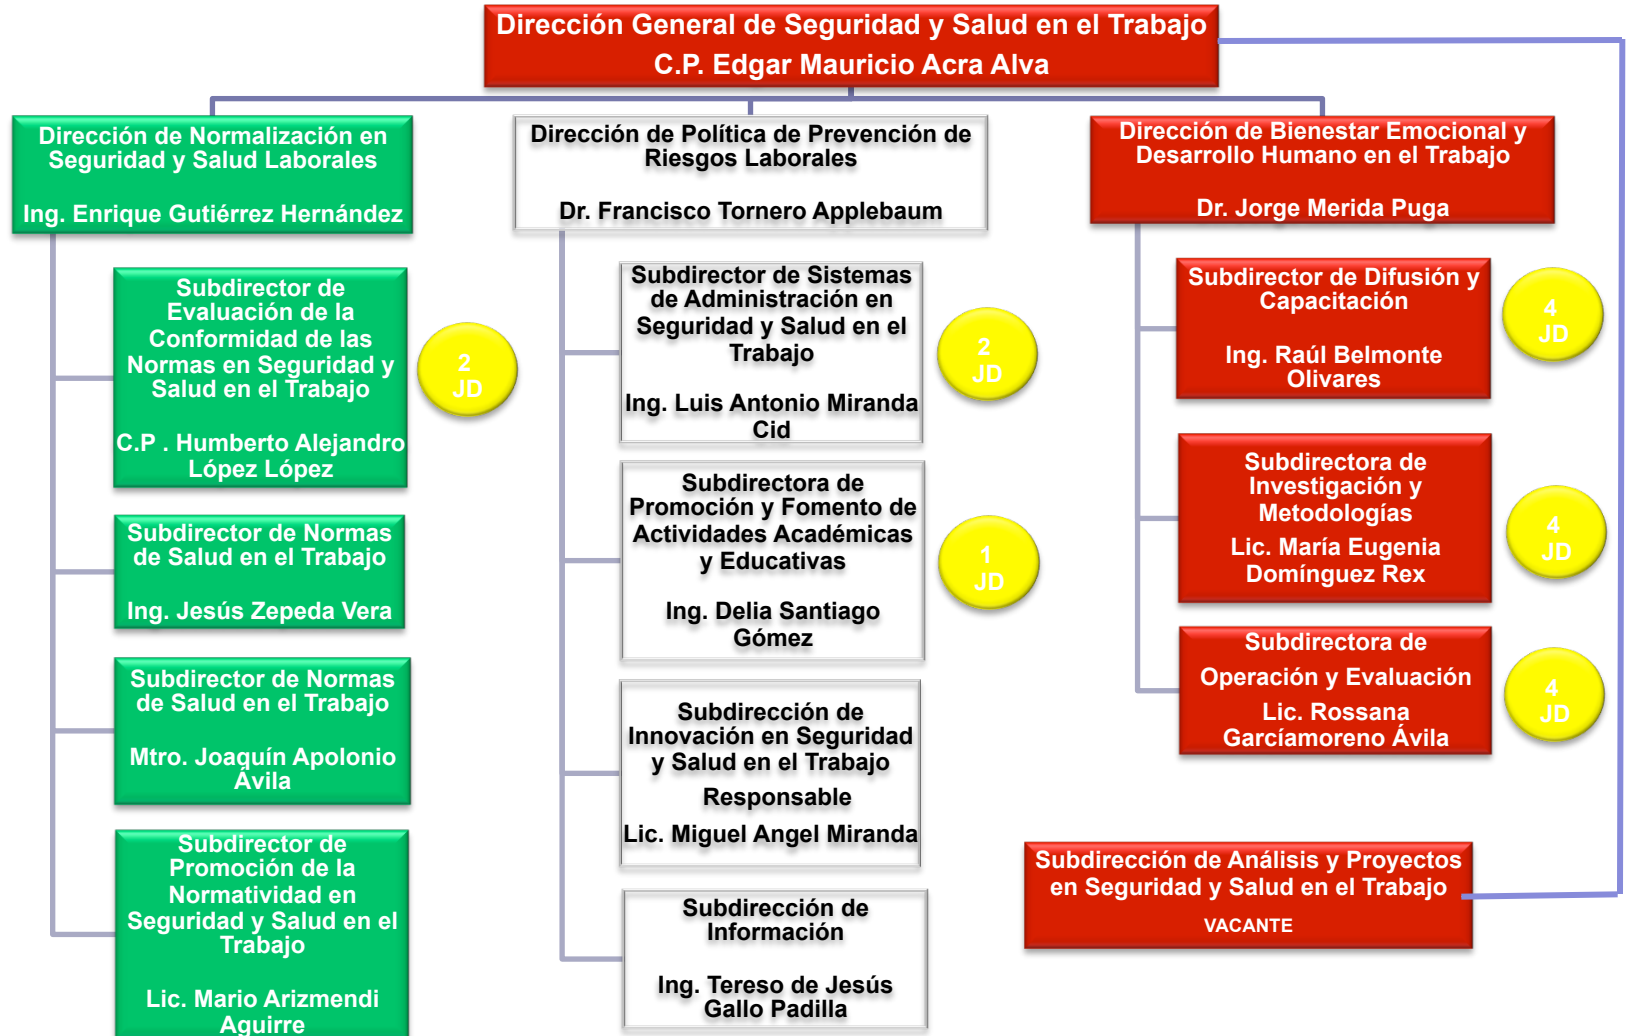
Dirección General de Seguridad y Salud en el Trabajo
C.P. Edgar Mauricio Acra Alva

Dirección de Normalización en Seguridad y Salud Laborales

Ing. Enrique Gutiérrez Hernández

Subdirector de Evaluación de la Conformidad de las Normas en Seguridad y Salud en el Trabajo

C.P . Humberto Alejandro López López

2 JD

Subdirector de Normas de Salud en el Trabajo

Ing. Jesús Zepeda Vera

Subdirector de Normas de Salud en el Trabajo

Mtro. Joaquín Apolonio Ávila

Subdirector de Promoción de la Normatividad en Seguridad y Salud en el Trabajo

Lic. Mario Arizmendi Aguirre

Dirección de Política de Prevención de Riesgos Laborales

Dr. Francisco Tornero Applebaum

Subdirector de Sistemas de Administración en Seguridad y Salud en el Trabajo

Ing. Luis Antonio Miranda Cid

2 JD

Subdirectora de Promoción y Fomento de Actividades Académicas y Educativas

Ing. Delia Santiago Gómez

1 JD

Subdirección de Innovación en Seguridad y Salud en el Trabajo

Responsable

Lic. Miguel Angel Miranda

Subdirección de Información

Ing. Tereso de Jesús Gallo Padilla

Dirección de Bienestar Emocional y Desarrollo Humano en el Trabajo

Dr. Jorge Merida Puga

Subdirector de Difusión y Capacitación

Ing. Raúl Belmonte Olivares

4 JD

Subdirectora de Investigación y Metodologías

Lic. María Eugenia Domínguez Rex

4 JD

Subdirectora de Operación y Evaluación

Lic. Rossana Garcíamoreno Ávila

4 JD

Subdirección de Análisis y Proyectos en Seguridad y Salud en el Trabajo

VACANTE